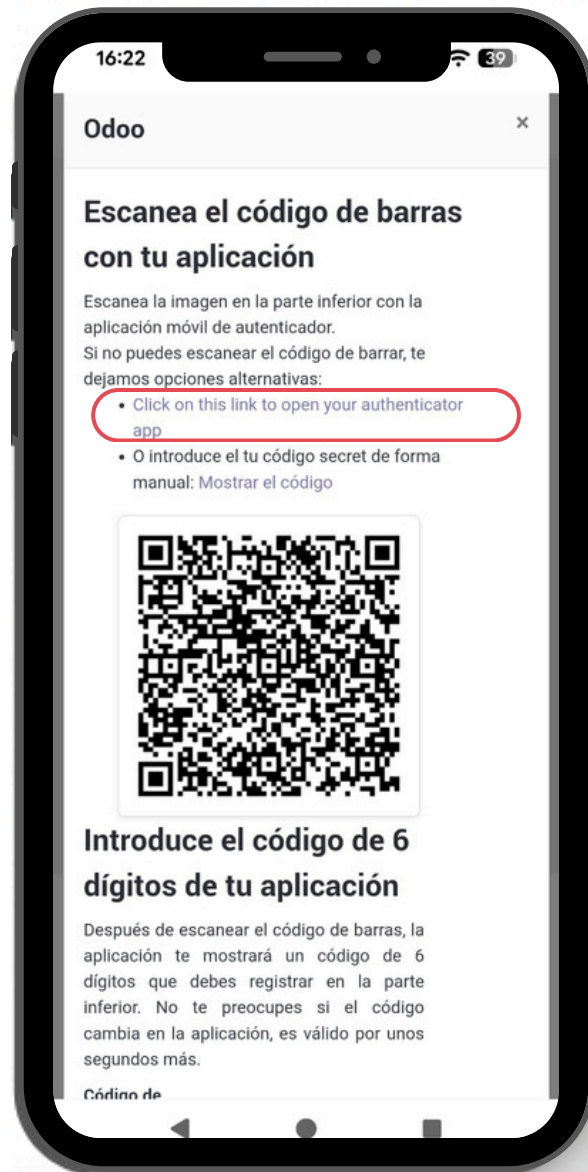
16:22

39

Odoo

×

Escanea el código de barras con tu aplicación

Escanea la imagen en la parte inferior con la aplicación móvil de autenticador.
Si no puedes escanear el código de barrar, te dejamos opciones alternativas:

• Click on this link to open your authenticator app
• O introduce el tu código secret de forma manual: Mostrar el código

Introduce el código de 6 dígitos de tu aplicación

Después de escanear el código de barras, la aplicación te mostrará un código de 6 dígitos que debes registrar en la parte inferior. No te preocupes si el código cambia en la aplicación, es válido por unos segundos más.

Código de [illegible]